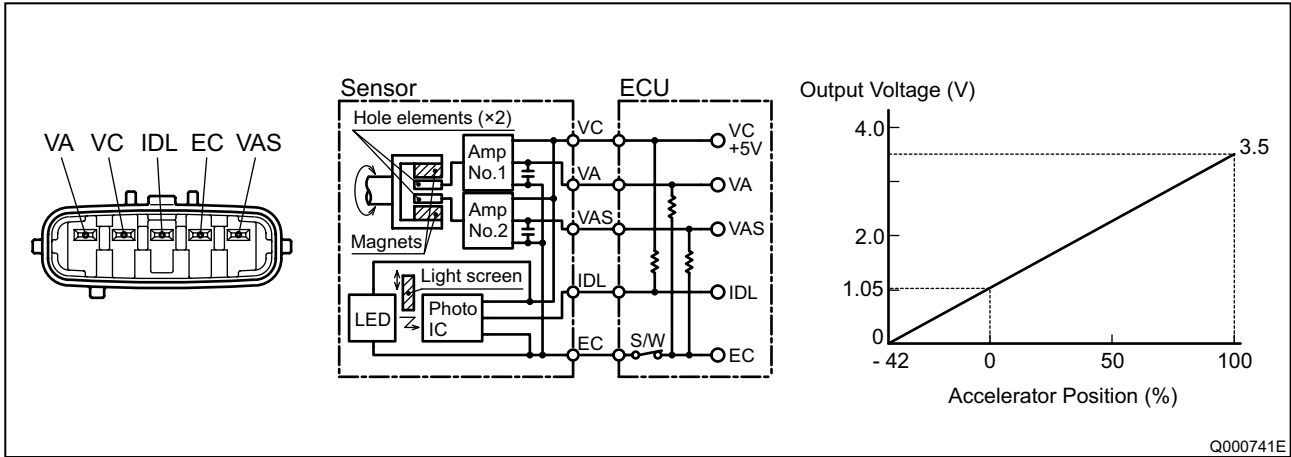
VA VC IDL EC VAS

Sensor

ECU

Hole elements (×2)

Amp No.1

Amp No.2

Magnets

Light screen

LED

Photo IC

VC

VA

VAS

IDL

EC

S/W

VC +5V

VA

VAS

IDL

EC

Output Voltage (V)

4.0

3.5

2.0

1.05

0

- 42

0

50

100

Accelerator Position (%)

Q000741E